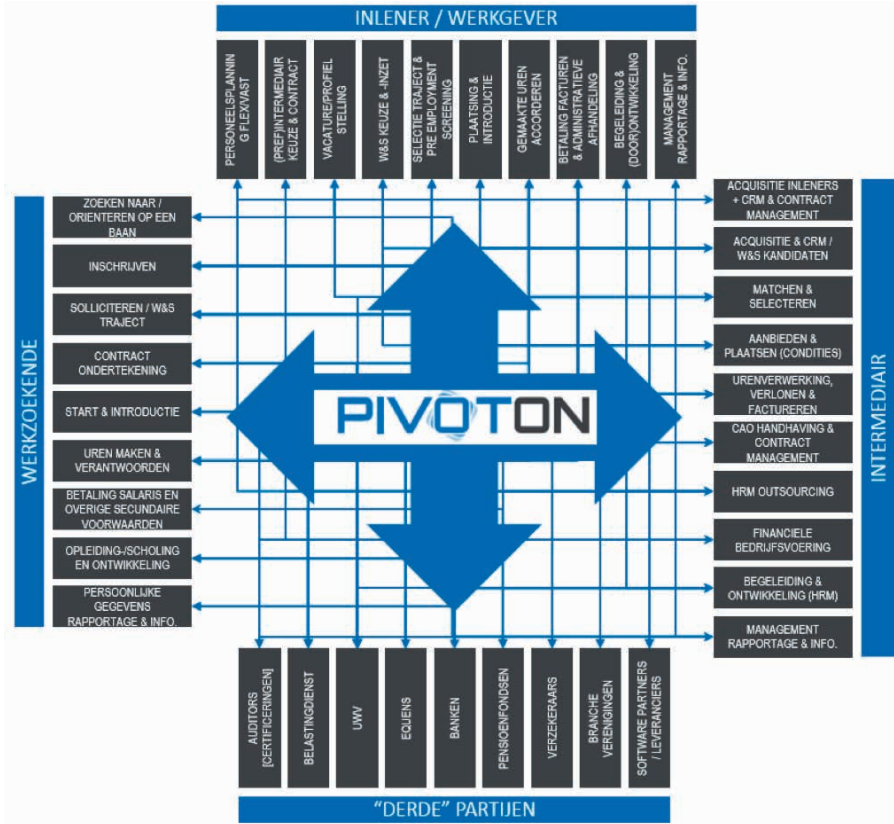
INLENER / WERKGEVER

PERSONEELSPLANNING FLEX/VAST

(PREF)INTERMEDIAIR KEUZE & CONTRACT

VACATURE/PROFIEL STELLING

W&S KEUZE & -INZET

SELECTIE TRAJECT & PRE EMPLOYMENT SCREENING

PLAATSING & INTRODUCTIE

GEMAAKTE UREN ACCORDEREN

BETALING FACTUREN & ADMINISTRATIEVE AFHANDELING

BEGELEIDING & (DOOR)ONTWIKKELING

MANAGEMENT RAPPORTAGE & INFO.

WERKZOEKENDE

ZOEKEN NAAR / ORIENTEREN OP EEN BAAN

INSCHRIJVEN

SOLLICITEREN / W&S TRAJECT

CONTRACT ONDERTEKENING

START & INTRODUCTIE

UREN MAKEN & VERANTWOORDEN

BETALING SALARIS EN OVERIGE SECUNDAIRE VOORWAARDEN

OPLEIDING-/SCHOLING EN ONTWIKKELING

PERSOONLIJKE GEGEVENS RAPPORTAGE & INFO.

PIVOTON

INTERMEDIAIR

ACQUISITIE INLENERS + CRM & CONTRACT MANAGEMENT

ACQUISITIE & CRM / W&S KANDIDATEN

MATCHEN & SELECTEREN

AANBIEDEN & PLAATSEN (CONDITIES)

URENVERWERKING, VERLONEN & FACTUREREN

CAO HANDHAVING & CONTRACT MANAGEMENT

HRM OUTSOURCING

FINANCIELE BEDRIJFSVOERING

BEGELEIDING & ONTWIKKELING (HRM)

MANAGEMENT RAPPORTAGE & INFO.

AUDITORS [CERTIFICERINGEN]

BELASTINGDIENST

UWV

EQUENS

BANKEN

PENSIOENFONDSEN

VERZEKERAARS

BRANCHE VERENIGINGEN

SOFTWARE PARTNERS / LEVERANCIERS

"DERDE" PARTIJEN